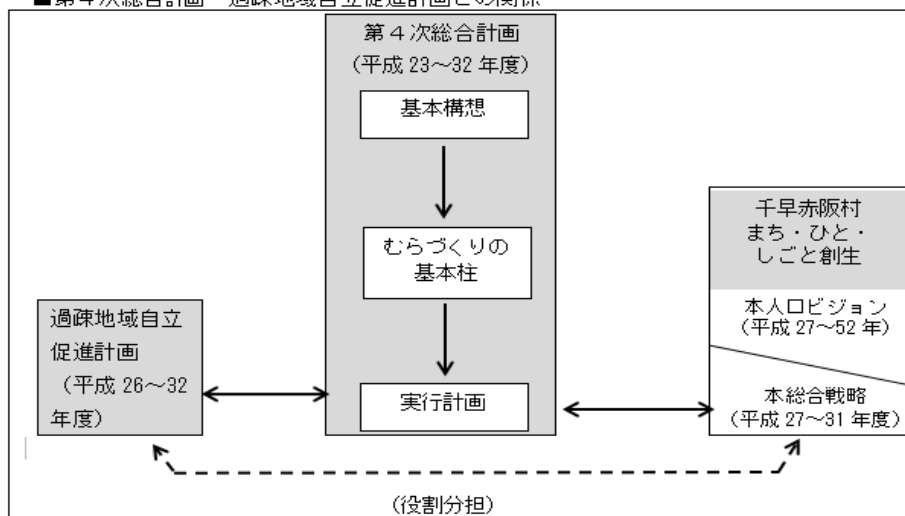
■第４次総合計画　過疎地域自立促進計画との関係

第４次総合計画
（平成 23～32 年度）

基本構想

むらづくりの
基本柱

実行計画

過疎地域自立
促進計画
（平成 26～32
年度）

千早赤阪村
まち・ひと・
しごと創生

本人口ビジョン
（平成 27～52 年）

本総合戦略
（平成 27～31 年度）

（役割分担）